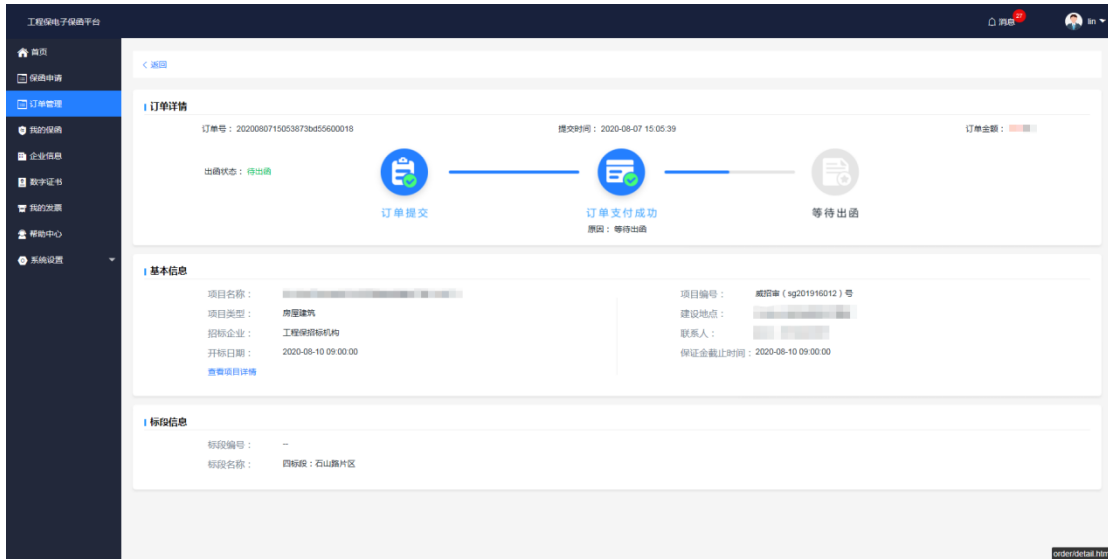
工程保电子保函平台

消息 27

lin

首页
保函申请
订单管理
我的保函
企业信息
数字证书
我的发票
帮助中心
系统设置

< 返回

订单详情

订单号：2020080715053873bd55600018

提交时间：2020-08-07 15:05:39

订单金额：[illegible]

出函状态：待出函

订单提交

订单支付成功

原因：等待出函

等待出函

基本信息

项目名称：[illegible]

项目类型：房屋建筑

招标企业：工程保招标机构

开标日期：2020-08-10 09:00:00

查看项目详情

项目编号：威招审（sg201916012）号

建设地点：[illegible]

联系人：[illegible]

保证金截止时间：2020-08-10 09:00:00

标段信息

标段编号：--

标段名称：四标段：石山孤片区

order/detail.htm